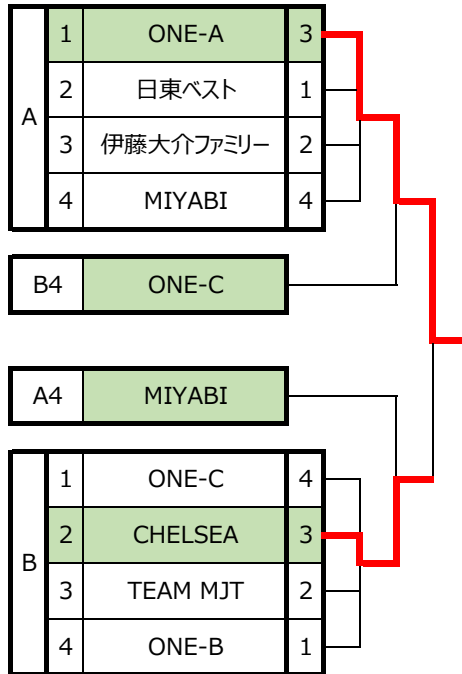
| A | 1 | ONE-A | 3 |
|---|---|---|---|
| | 2 | 日東ベスト | 1 |
| | 3 | 伊藤大介ファミリー | 2 |
| | 4 | MIYABI | 4 |

| B4 | ONE-C |
|---|---|

| A4 | MIYABI |
|---|---|

| B | 1 | ONE-C | 4 |
|---|---|---|---|
| | 2 | CHELSEA | 3 |
| | 3 | TEAM MJT | 2 |
| | 4 | ONE-B | 1 |